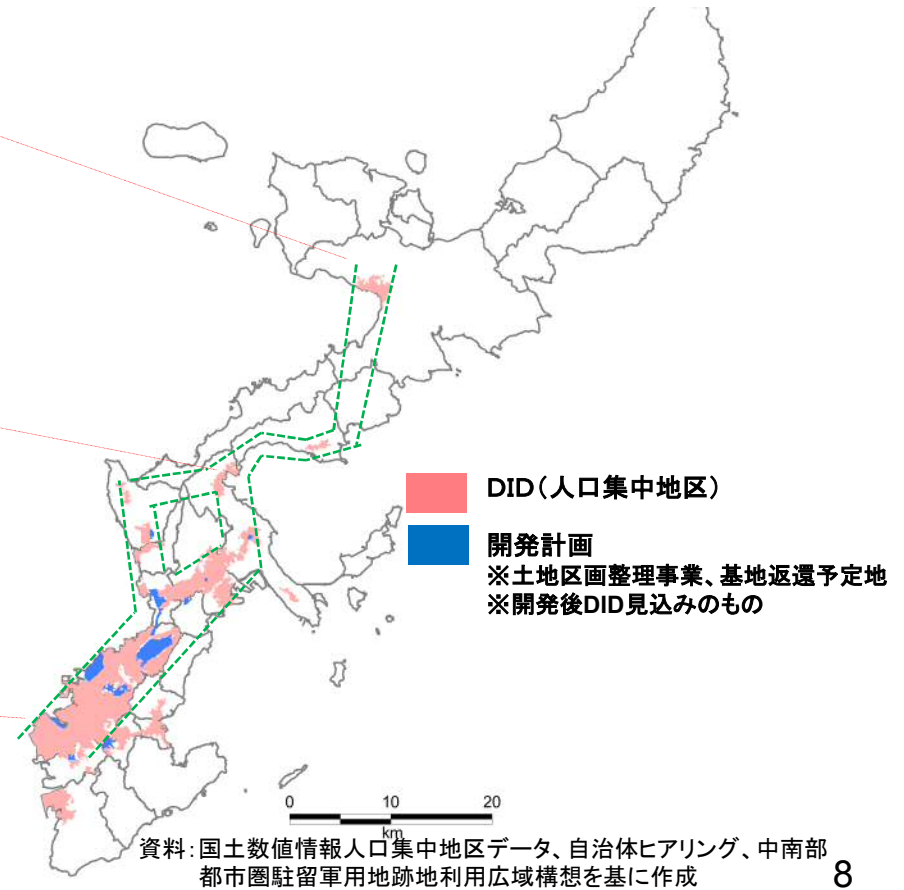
DID（人口集中地区）

開発計画
※土地区画整理事業、基地返還予定地
※開発後DID見込みのもの

0 10 20
km

資料：国土数値情報人口集中地区データ、自治体ヒアリング、中南部都市圏駐留軍用地跡地利用広域構想を基に作成

8